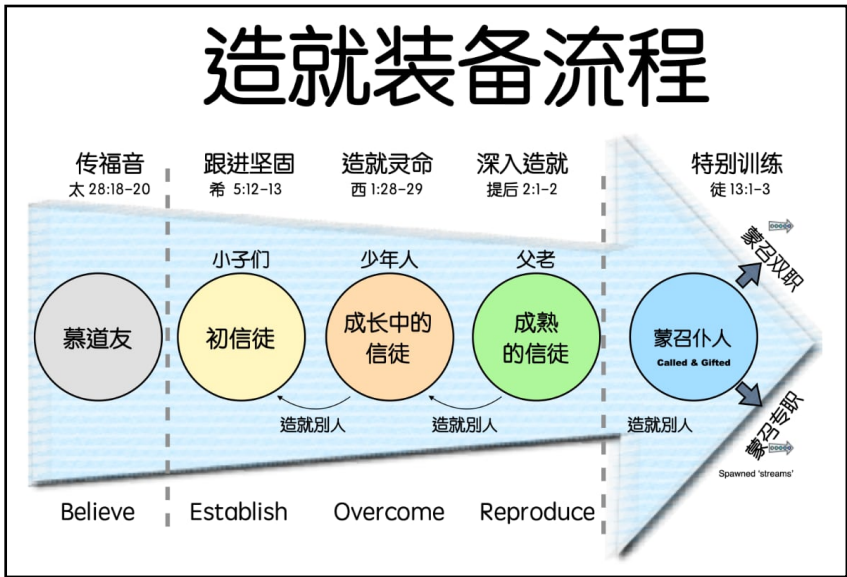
造就装备流程

传福音
太 28:18-20

跟进坚固
希 5:12-13

造就灵命
西 1:28-29

深入造就
提后 2:1-2

特别训练
徒 13:1-3

小子们

少年人

父老

慕道友

初信徒

成长中的信徒

成熟的信徒

蒙召仆人
Called & Gifted

蒙召双职

蒙召专职

造就别人

造就别人

造就别人

Spawned 'streams'

Believe

Establish

Overcome

Reproduce